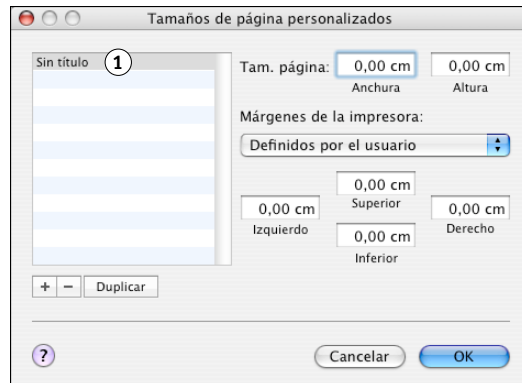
Tamaños de página personalizados

Sin título

1

Tam. página:

0,00 cm

Anchura

0,00 cm

Altura

Márgenes de la impresora:

Definidos por el usuario

0,00 cm

Superior

0,00 cm

Izquierdo

0,00 cm

Derecho

0,00 cm

Inferior

+

−

Duplicar

?

Cancelar

OK